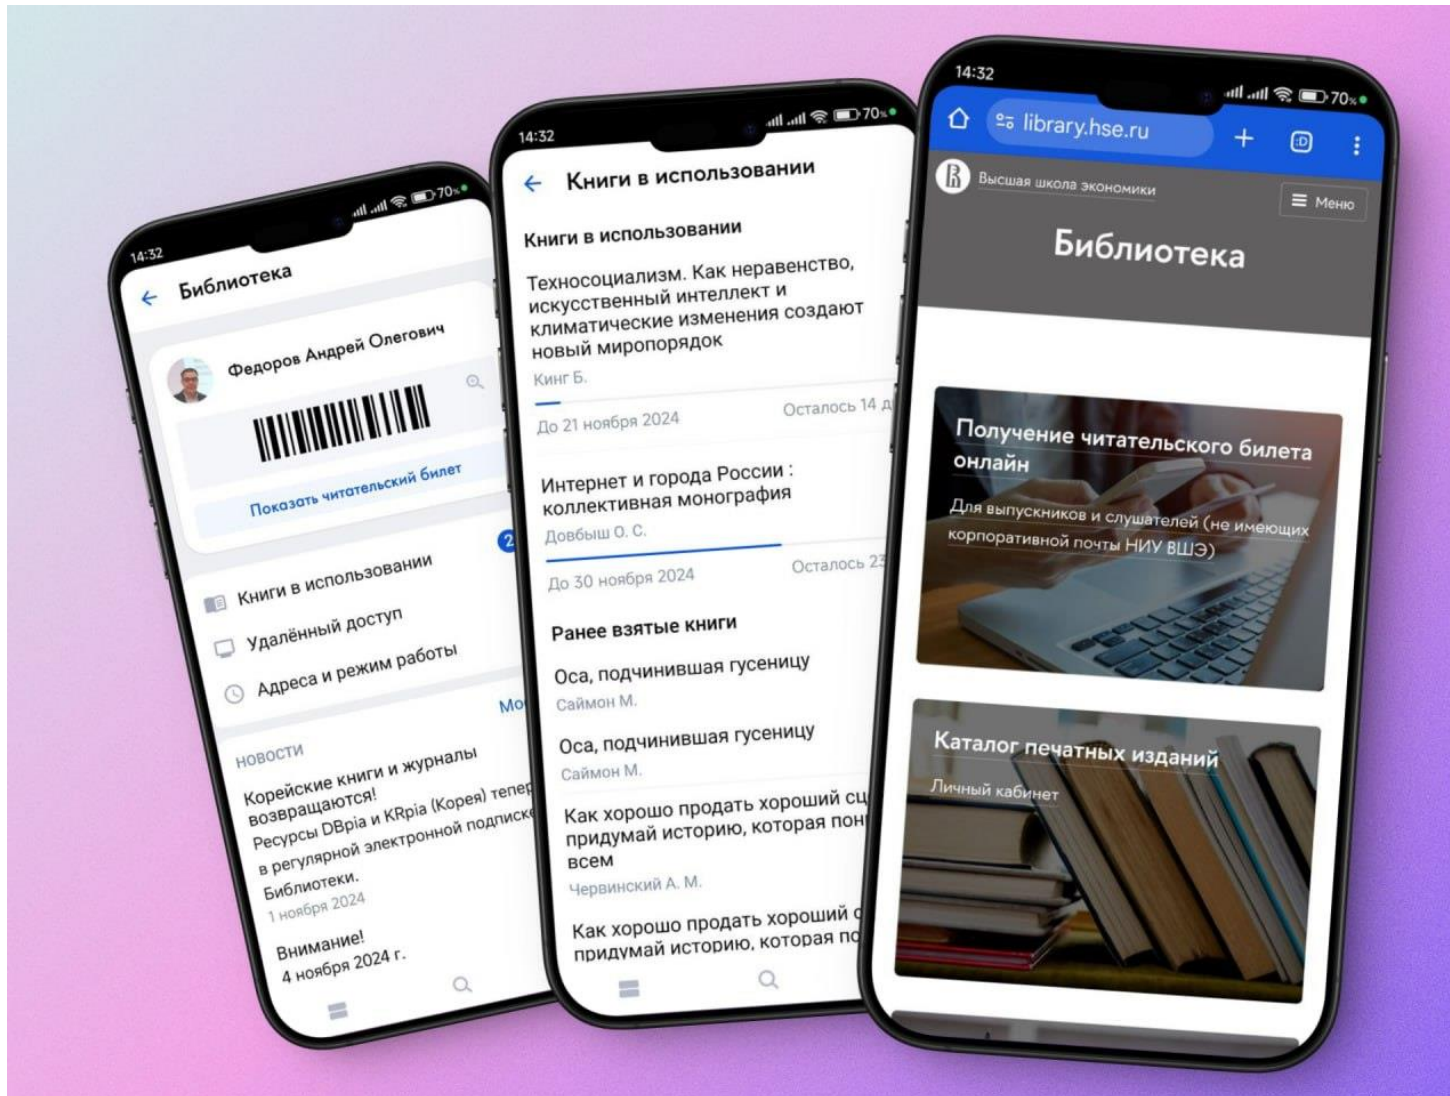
14:32

70%

Библиотека

Федоров Андрей Олегович

Показать читательский билет

2

Книги в использовании

Удалённый доступ

Адреса и режим работы

Мо

НОВОСТИ

Корейские книги и журналы возвращаются!

Ресурсы DBpia и KRpia (Корея) тепер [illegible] в регулярной электронной подписке Библиотеки.

1 ноября 2024

Внимание!

4 ноября 2024 г.

14:32

70%

Книги в использовании

Книги в использовании

Техносоциализм. Как неравенство, искусственный интеллект и климатические изменения создают новый миропорядок

Кинг Б.

До 21 ноября 2024

Осталось 14 д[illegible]

Интернет и города России : коллективная монография

Довбыш О. С.

До 30 ноября 2024

Осталось 23

Ранее взятые книги

Оса, подчинившая гусеницу

Саймон М.

Оса, подчинившая гусеницу

Саймон М.

Как хорошо продать хороший сц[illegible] придумай историю, которая пон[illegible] всем

Червинский А. М.

Как хорошо продать хороший с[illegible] придумай историю, которая по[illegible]

14:32

70%

library.hse.ru

Высшая школа экономики

Меню

Библиотека

Получение читательского билета онлайн

Для выпускников и слушателей (не имеющих корпоративной почты НИУ ВШЭ)

Каталог печатных изданий

Личный кабинет